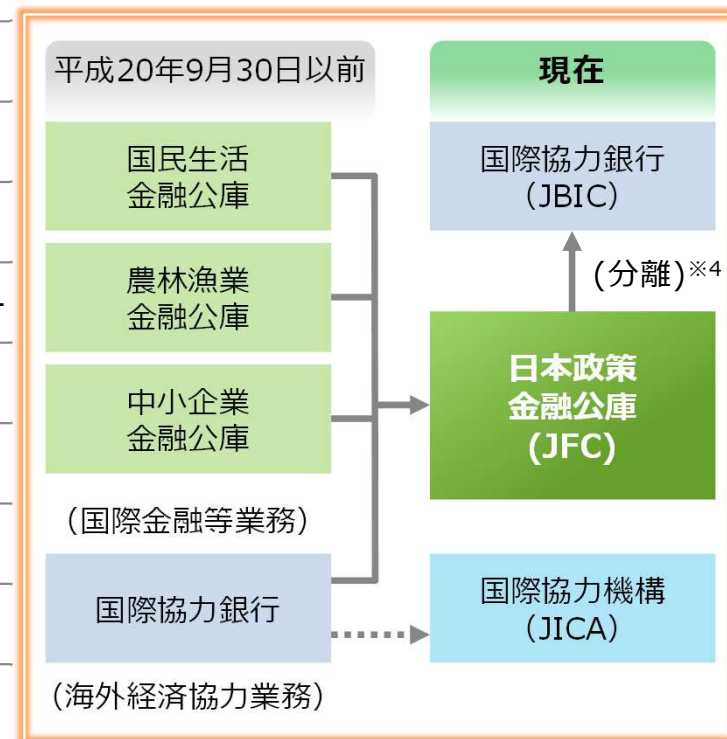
平成20年9月30日以前

現在

国民生活
金融公庫

国際協力銀行
（JBIC）

農林漁業
金融公庫

（分離）※4

中小企業
金融公庫

日本政策
金融公庫
（JFC）

（国際金融等業務）

国際協力銀行

国際協力機構
（JICA）

（海外経済協力業務）